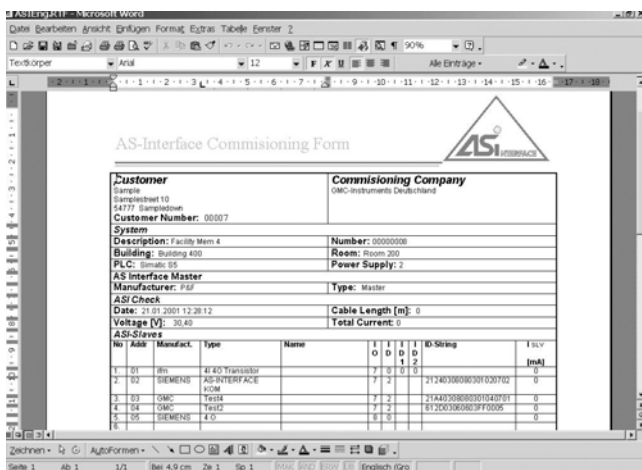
ASIEng.RTF - Microsoft Word

Datei Bearbeiten Ansicht Einfügen Format Extras Tabelle Fenster ?

90%

Textkörper Arial 12 F K U Alle Einträge

AS-Interface Commisioning Form

ASi INTERFACE

| Customer<br>Sample<br>Samplestreet 10<br>54777 Sampledown<br>Customer Number: 00007 | Commisioning Company<br>GMC-Instruments Deutschland |
|---|---|
| System | |
| Description: Facility Mem 4 | Number: 00000008 |
| Building: Building 400 | Room: Room 200 |
| PLC: Simatic S5 | Power Supply: 2 |
| AS Interface Master | |
| Manufacturer: P&F | Type: Master |
| ASI Check | |
| Date: 21.01.2001 12:28:12 | Cable Length [m]: 0 |
| Voltage [V]: 30,40 | Total Current: 0 |

ASI-Slaves

| No | Addr | Manufact. | Type | Name | I O | I D | I D 1 | I D 2 | ID-String | I SLV [mA] |
|---|---|---|---|---|---|---|---|---|---|---|
| 1. | 01 | ifm | 4I 4O Transistor | | 7 | 0 | 0 | 0 | | 0 |
| 2. | 02 | SIEMENS | AS-INTERFACE KOM | | 7 | 2 | | | 21240306080301020702 | 0 |
| 3. | 03 | GMC | Test4 | | 7 | 2 | | | 21A40308080301040701 | 0 |
| 4. | 04 | GMC | Test2 | | 7 | 2 | | | 612D0306080FF0005 | 0 |
| 5. | 05 | SIEMENS | 4O | | 8 | 0 | | | | 0 |
| 6. | | | | | | | | | | |

Zeichnen AutoFormen

Seite 1 Ab 1 1/1 Bei 4,9 cm Ze 1 Sp 1 MAK ÄND ERW ÜB Englisch (Gro